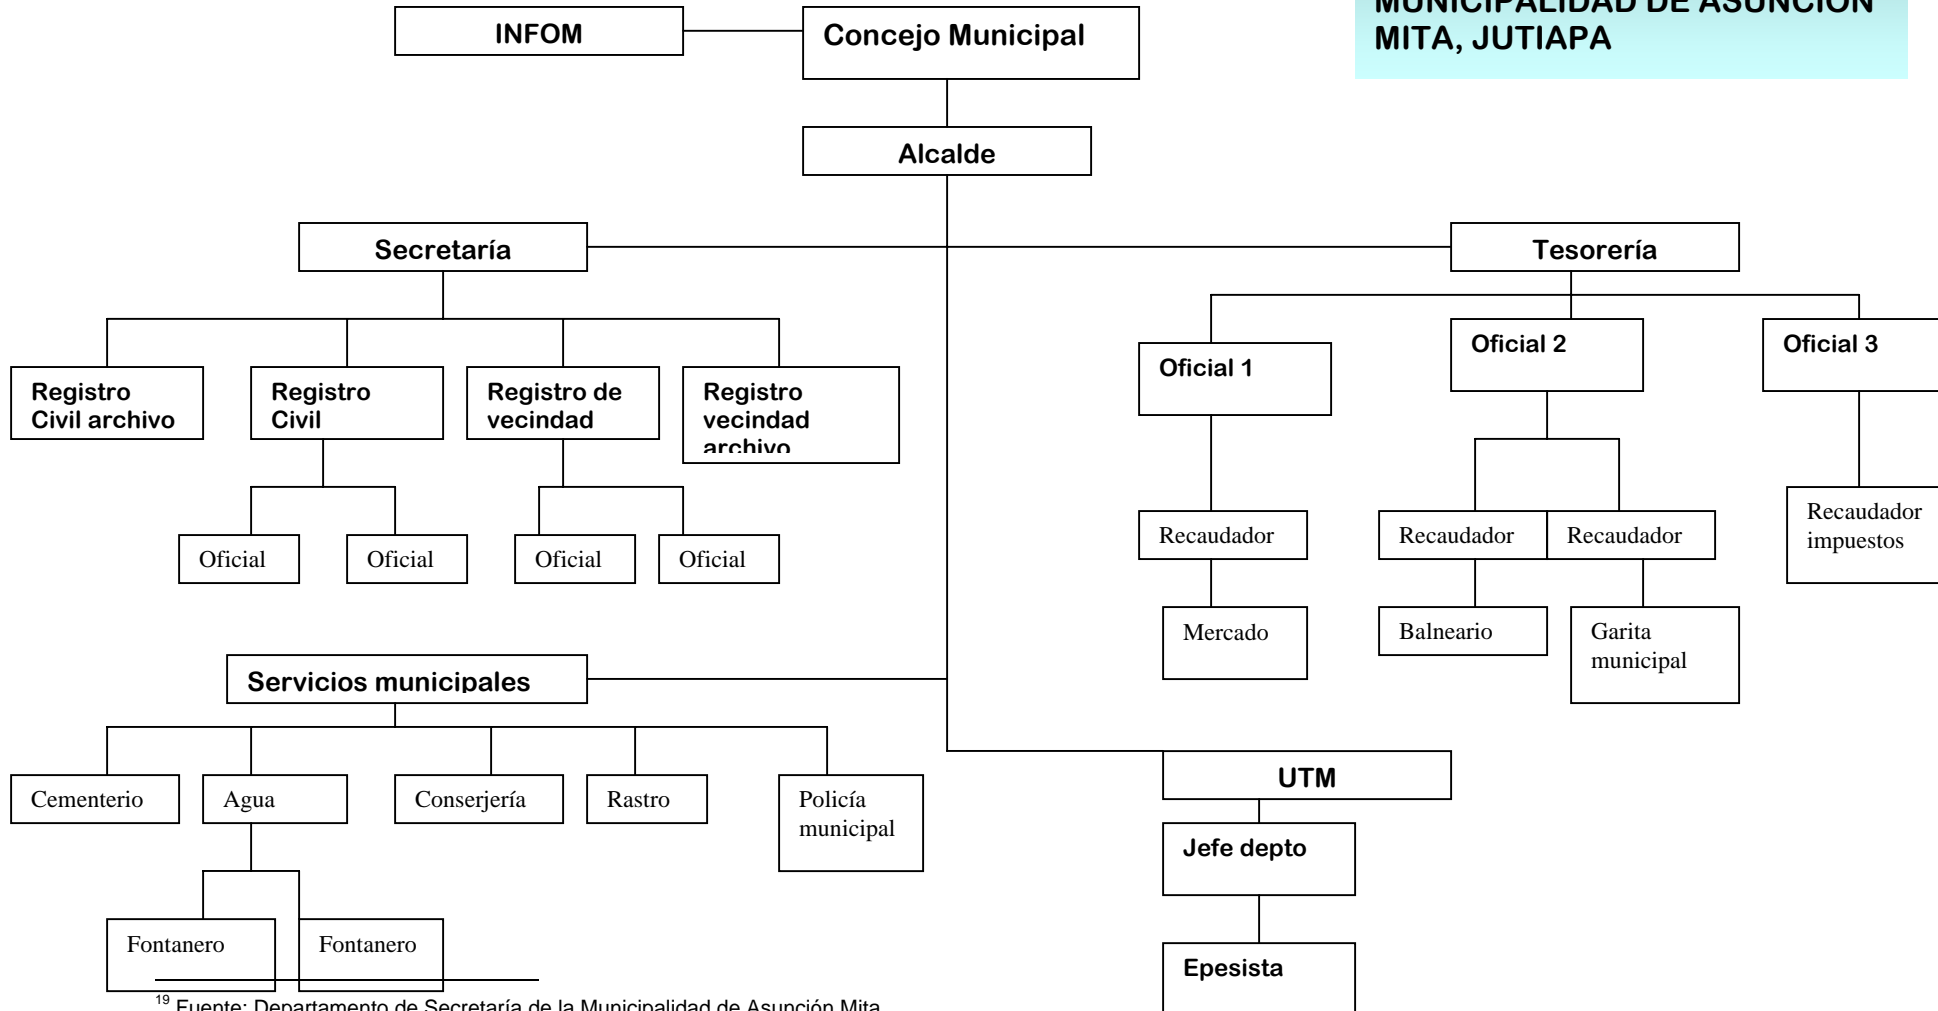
MUNICIPALIDAD DE ASUNCIÓN MITA, JUTIAPA

INFOM

Concejo Municipal

Alcalde

Secretaría

Tesorería

Registro Civil archivo

Registro Civil

Registro de vecindad

Registro vecindad archivo

Oficial

Oficial

Oficial

Oficial

Oficial 1

Oficial 2

Oficial 3

Recaudador

Recaudador

Recaudador

Recaudador impuestos

Mercado

Balneario

Garita municipal

Servicios municipales

Cementerio

Agua

Conserjería

Rastro

Policía municipal

Fontanero

Fontanero

UTM

Jefe depto

Epesista

$^{19}$ Fuente: Departamento de Secretaría de la Municipalidad de Asunción Mita